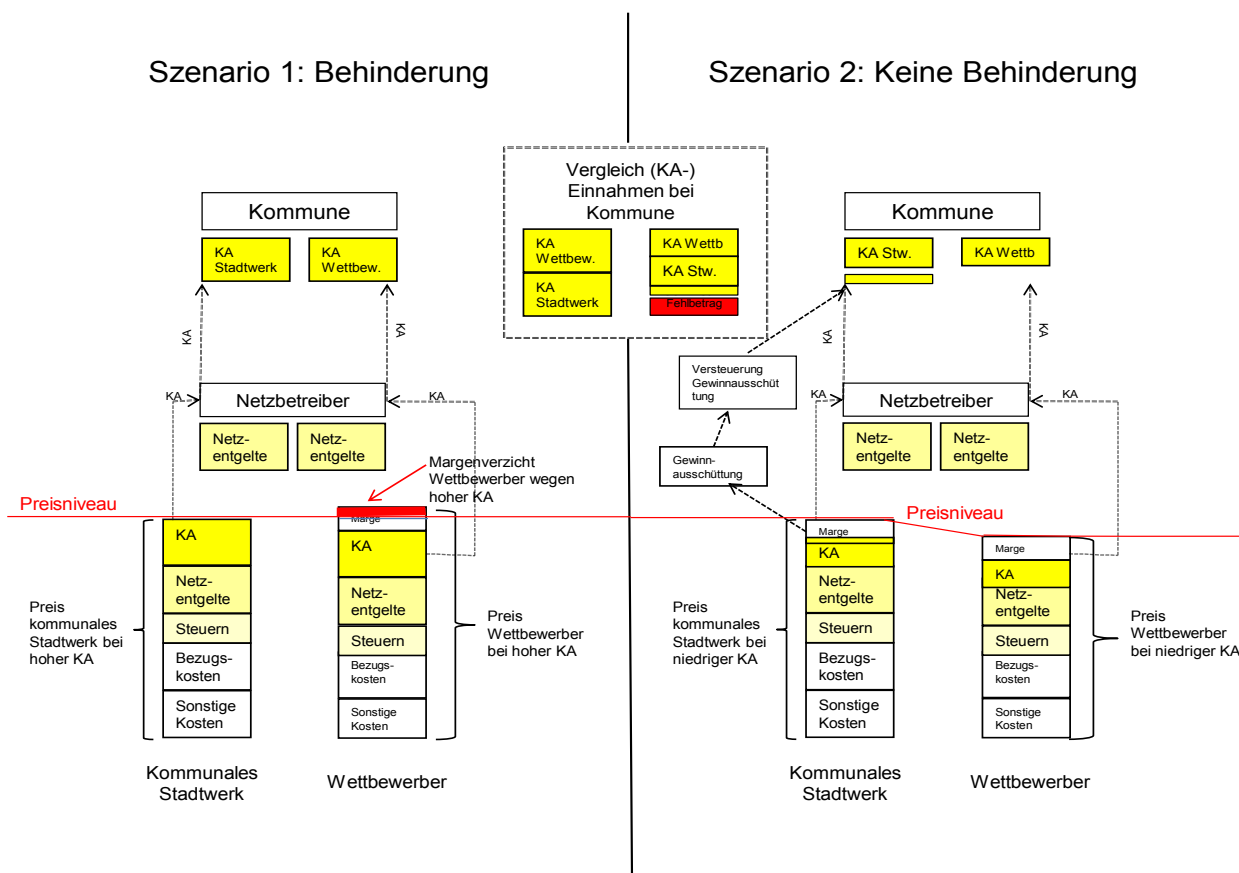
Szenario 1: Behinderung

Kommune

KA Stadtwerk

KA Wettbew.

KA

KA

KA

KA

Netzbetreiber

Netzentgelte

Netzentgelte

Margenverzicht Wettbewerber wegen hoher KA

Preisniveau

KA

Netzentgelte

Steuern

Bezugskosten

Sonstige Kosten

Preis kommunales Stadtwerk bei hoher KA

Marge

KA

Netzentgelte

Steuern

Bezugskosten

Sonstige Kosten

Preis Wettbewerber bei hoher KA

Kommunales Stadtwerk

Wettbewerber

Vergleich (KA-) Einnahmen bei Kommune

KA Wettbew.

KA Stadtwerk

KA Wettb

KA Stw.

Fehlbetrag

Szenario 2: Keine Behinderung

Kommune

KA Stw.

KA Wettb

KA

KA

Versteuerung Gewinnausschüttung

Gewinnausschüttung

KA

KA

Netzbetreiber

Netzentgelte

Netzentgelte

Preisniveau

Marge

KA

Netzentgelte

Steuern

Bezugskosten

Sonstige Kosten

Preis kommunales Stadtwerk bei niedriger KA

Marge

KA

Netzentgelte

Steuern

Bezugskosten

Sonstige Kosten

Preis Wettbewerber bei niedriger KA

Kommunales Stadtwerk

Wettbewerber